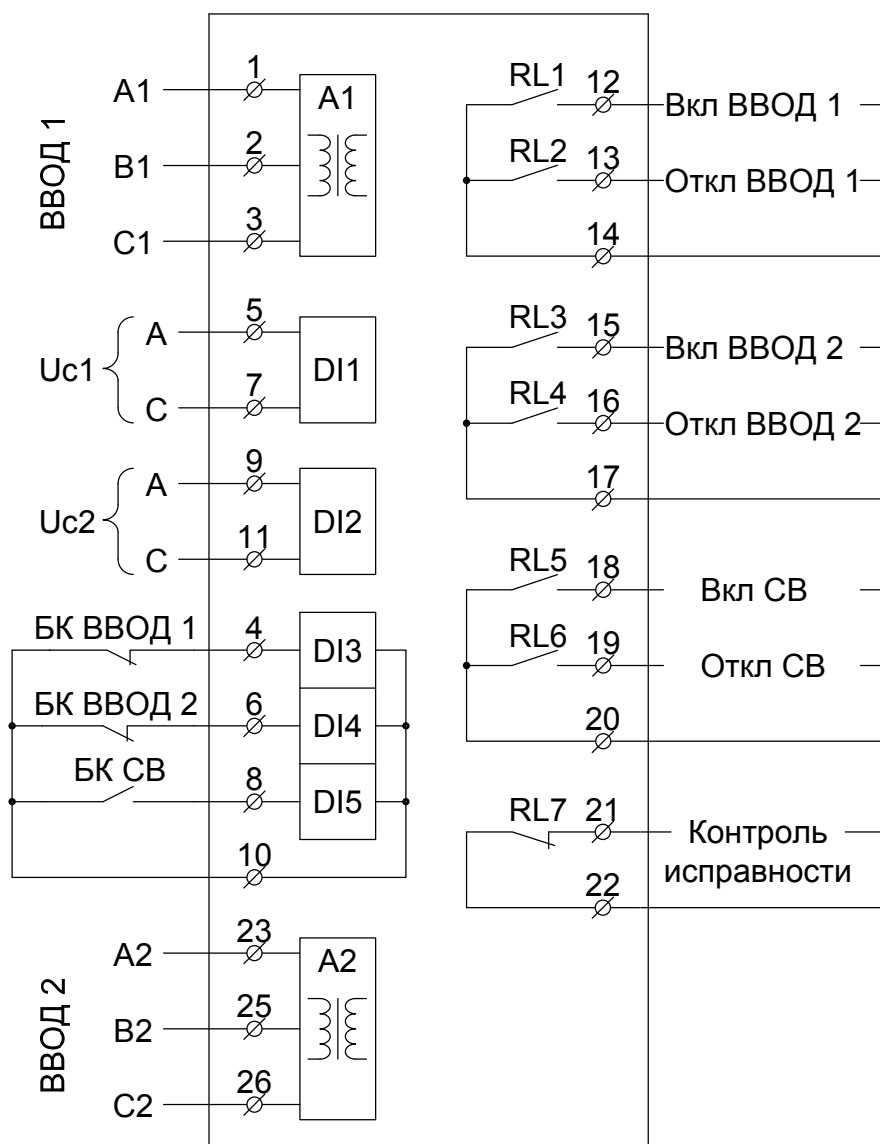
ВВОД 1
A1
1
A1
B1
2
C1
3
Uc1
A
5
DI1
C
7
Uc2
A
9
DI2
C
11
БК ВВОД 1
4
DI3
БК ВВОД 2
6
DI4
БК СВ
8
DI5
10
ВВОД 2
A2
23
A2
B2
25
C2
26

RL1
12
Вкл ВВОД 1
RL2
13
Откл ВВОД 1
14
RL3
15
Вкл ВВОД 2
RL4
16
Откл ВВОД 2
17
RL5
18
Вкл СВ
RL6
19
Откл СВ
20
RL7
21
Контроль исправности
22